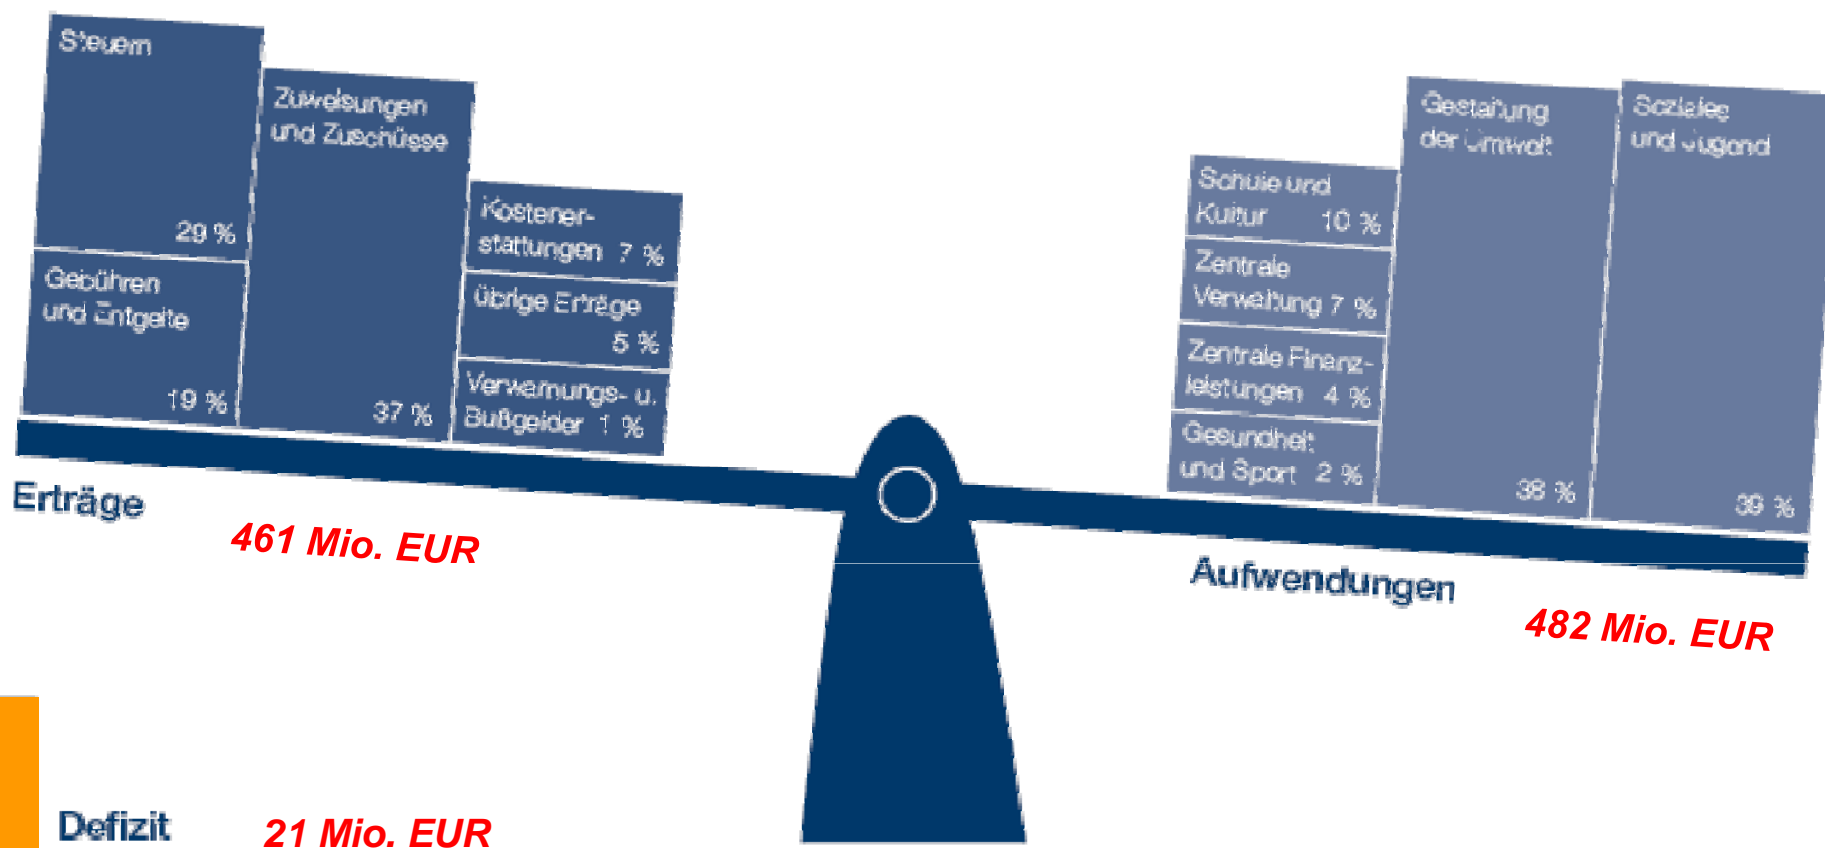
Steuern 29 %

Gebühren und Entgelte 19 %

Zuweisungen und Zuschüsse 37 %

Kostenerstattungen 7 %

übrige Erträge 5 %

Verwarnungs- u. Bußgelder 1 %

Erträge

461 Mio. EUR

Schule und Kultur 10 %

Zentrale Verwaltung 7 %

Zentrale Finanzleistungen 4 %

Gesundheit und Sport 2 %

Gestaltung der Umwelt 38 %

Soziales und Jugend 39 %

Aufwendungen

482 Mio. EUR

Defizit

21 Mio. EUR